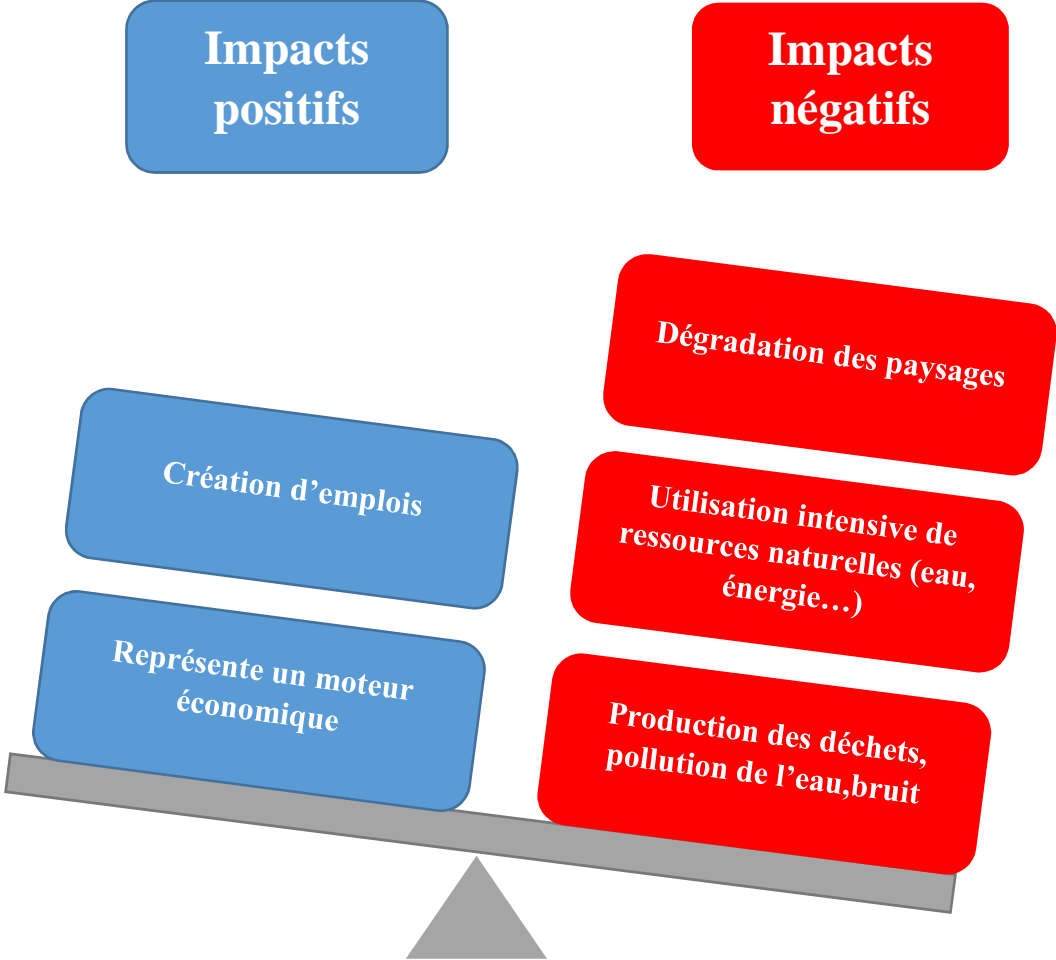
Impacts positifs

Impacts négatifs

Création d’emplois

Représente un moteur économique

Dégradation des paysages

Utilisation intensive de ressources naturelles (eau, énergie…)

Production des déchets, pollution de l’eau,bruit